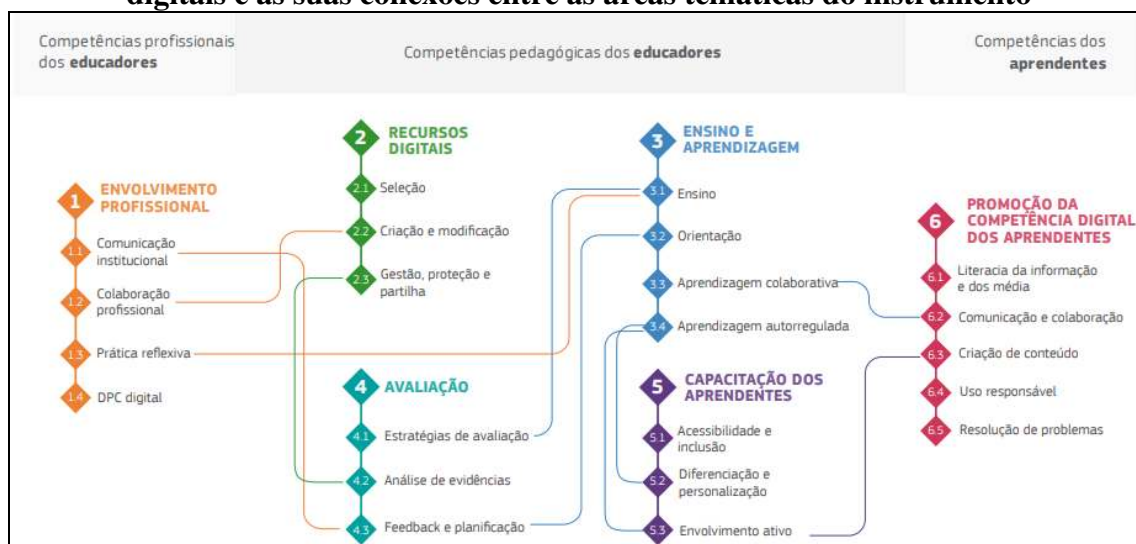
digitais e as suas conexões entre as áreas temáticas do instrumento

Competências profissionais dos **educadores**

Competências pedagógicas dos **educadores**

Competências dos **aprendentes**

1 ENVOLVIMENTO PROFISSIONAL
1.1 Comunicação institucional
1.2 Colaboração profissional
1.3 Prática reflexiva
1.4 DPC digital

2 RECURSOS DIGITAIS
2.1 Seleção
2.2 Criação e modificação
2.3 Gestão, proteção e partilha

3 ENSINO E APRENDIZAGEM
3.1 Ensino
3.2 Orientação
3.3 Aprendizagem colaborativa
3.4 Aprendizagem autorregulada

4 AVALIAÇÃO
4.1 Estratégias de avaliação
4.2 Análise de evidências
4.3 Feedback e planificação

5 CAPACITAÇÃO DOS APRENDENTES
5.1 Acessibilidade e inclusão
5.2 Diferenciação e personalização
5.3 Envolvimento ativo

6 PROMOÇÃO DA COMPETÊNCIA DIGITAL DOS APRENDENTES
6.1 Literacia da informação e dos média
6.2 Comunicação e colaboração
6.3 Criação de conteúdo
6.4 Uso responsável
6.5 Resolução de problemas